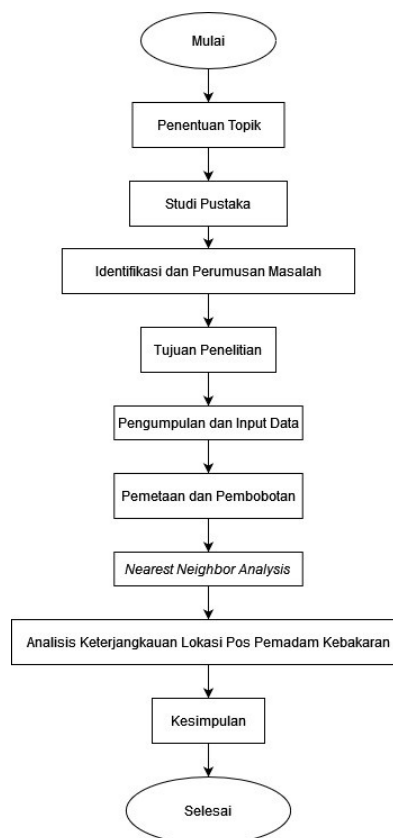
Mulai

Penentuan Topik

Studi Pustaka

Identifikasi dan Perumusan Masalah

Tujuan Penelitian

Pengumpulan dan Input Data

Pemetaan dan Pembobotan

Nearest Neighbor Analysis

Analisis Keterjangkauan Lokasi Pos Pemadam Kebakaran

Kesimpulan

Selesai